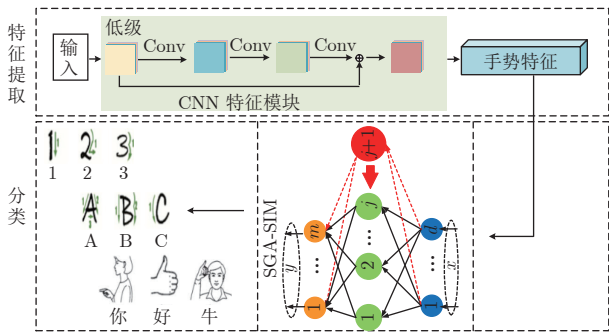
特征提取

输入

低级

Conv

Conv

Conv

$\oplus$

手势特征

CNN 特征模块

分类

1

2

3

1

2

3

A

B

C

A

B

C

你

好

牛

SGA-SIM

$t+1$

$m$

$\vdots$

1

$y$

$j$

$\vdots$

2

1

$d$

$\vdots$

1

$x$